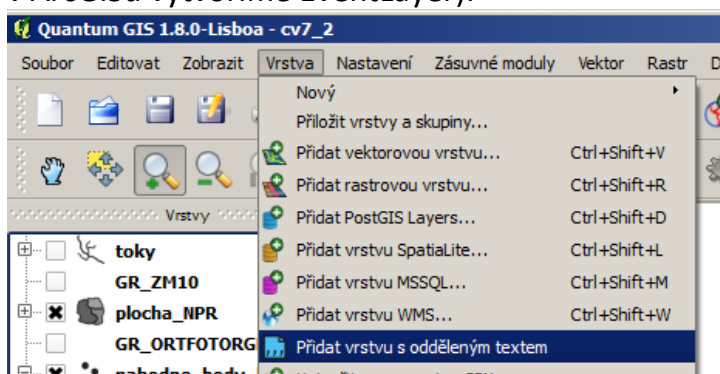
Quantum GIS 1.8.0-Lisboa - cv7_2

Soubor Editovat Zobrazit Vrstva Nastavení Zásuvné moduly Vektor Rastr D

Vrstvy

toky
GR_ZM10
plocha_NPR
GR_ORTFOTORG

Nový
Přiložit vrstvy a skupiny...
Přidat vektorovou vrstvu... Ctrl+Shift+V
Přidat rastrovou vrstvu... Ctrl+Shift+R
Přidat PostGIS Layers... Ctrl+Shift+D
Přidat vrstvu SpatiaLite... Ctrl+Shift+L
Přidat vrstvu MSSQL... Ctrl+Shift+M
Přidat vrstvu WMS... Ctrl+Shift+W
Přidat vrstvu s odděleným textem